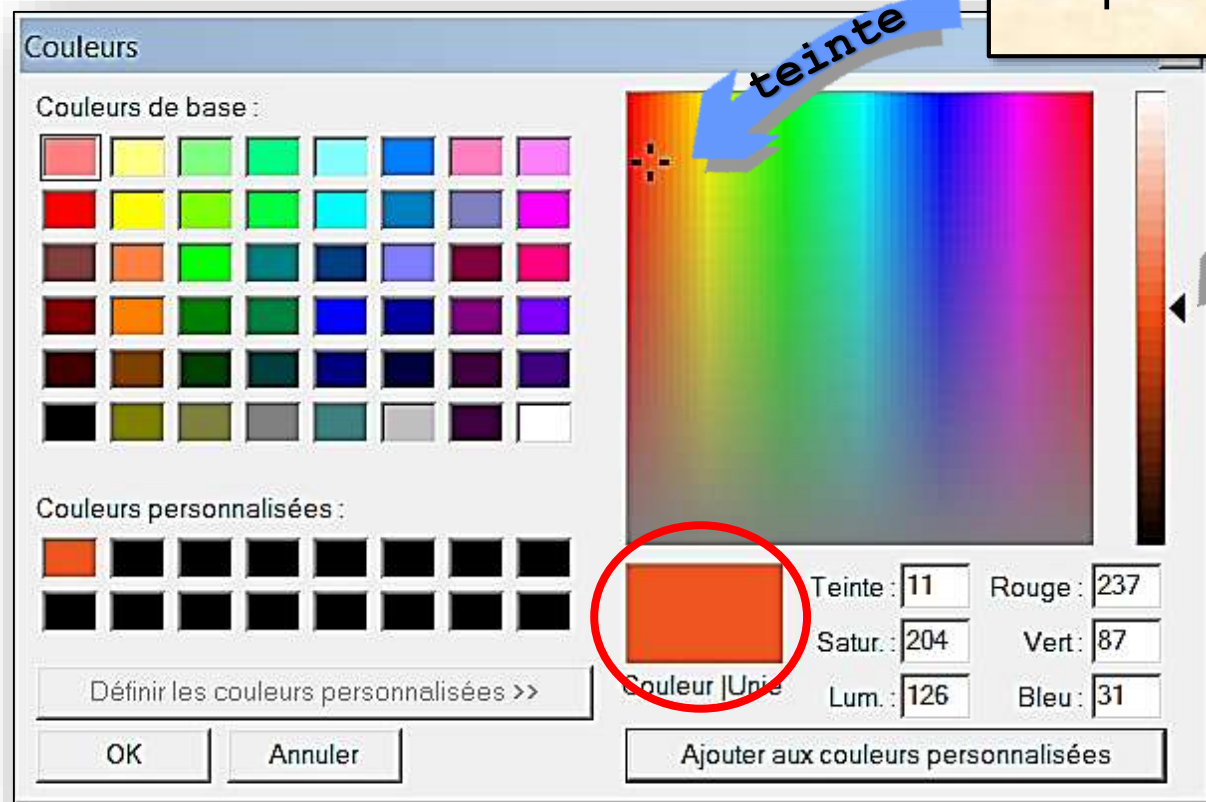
Couleurs

teinte

Couleurs de base :

Couleurs personnalisées :

Définir les couleurs personnalisées >>

OK

Annuler

Couleur |Unie

Teinte : 11

Satur. : 204

Lum. : 126

Rouge : 237

Vert : 87

Bleu : 31

Ajouter aux couleurs personnalisées